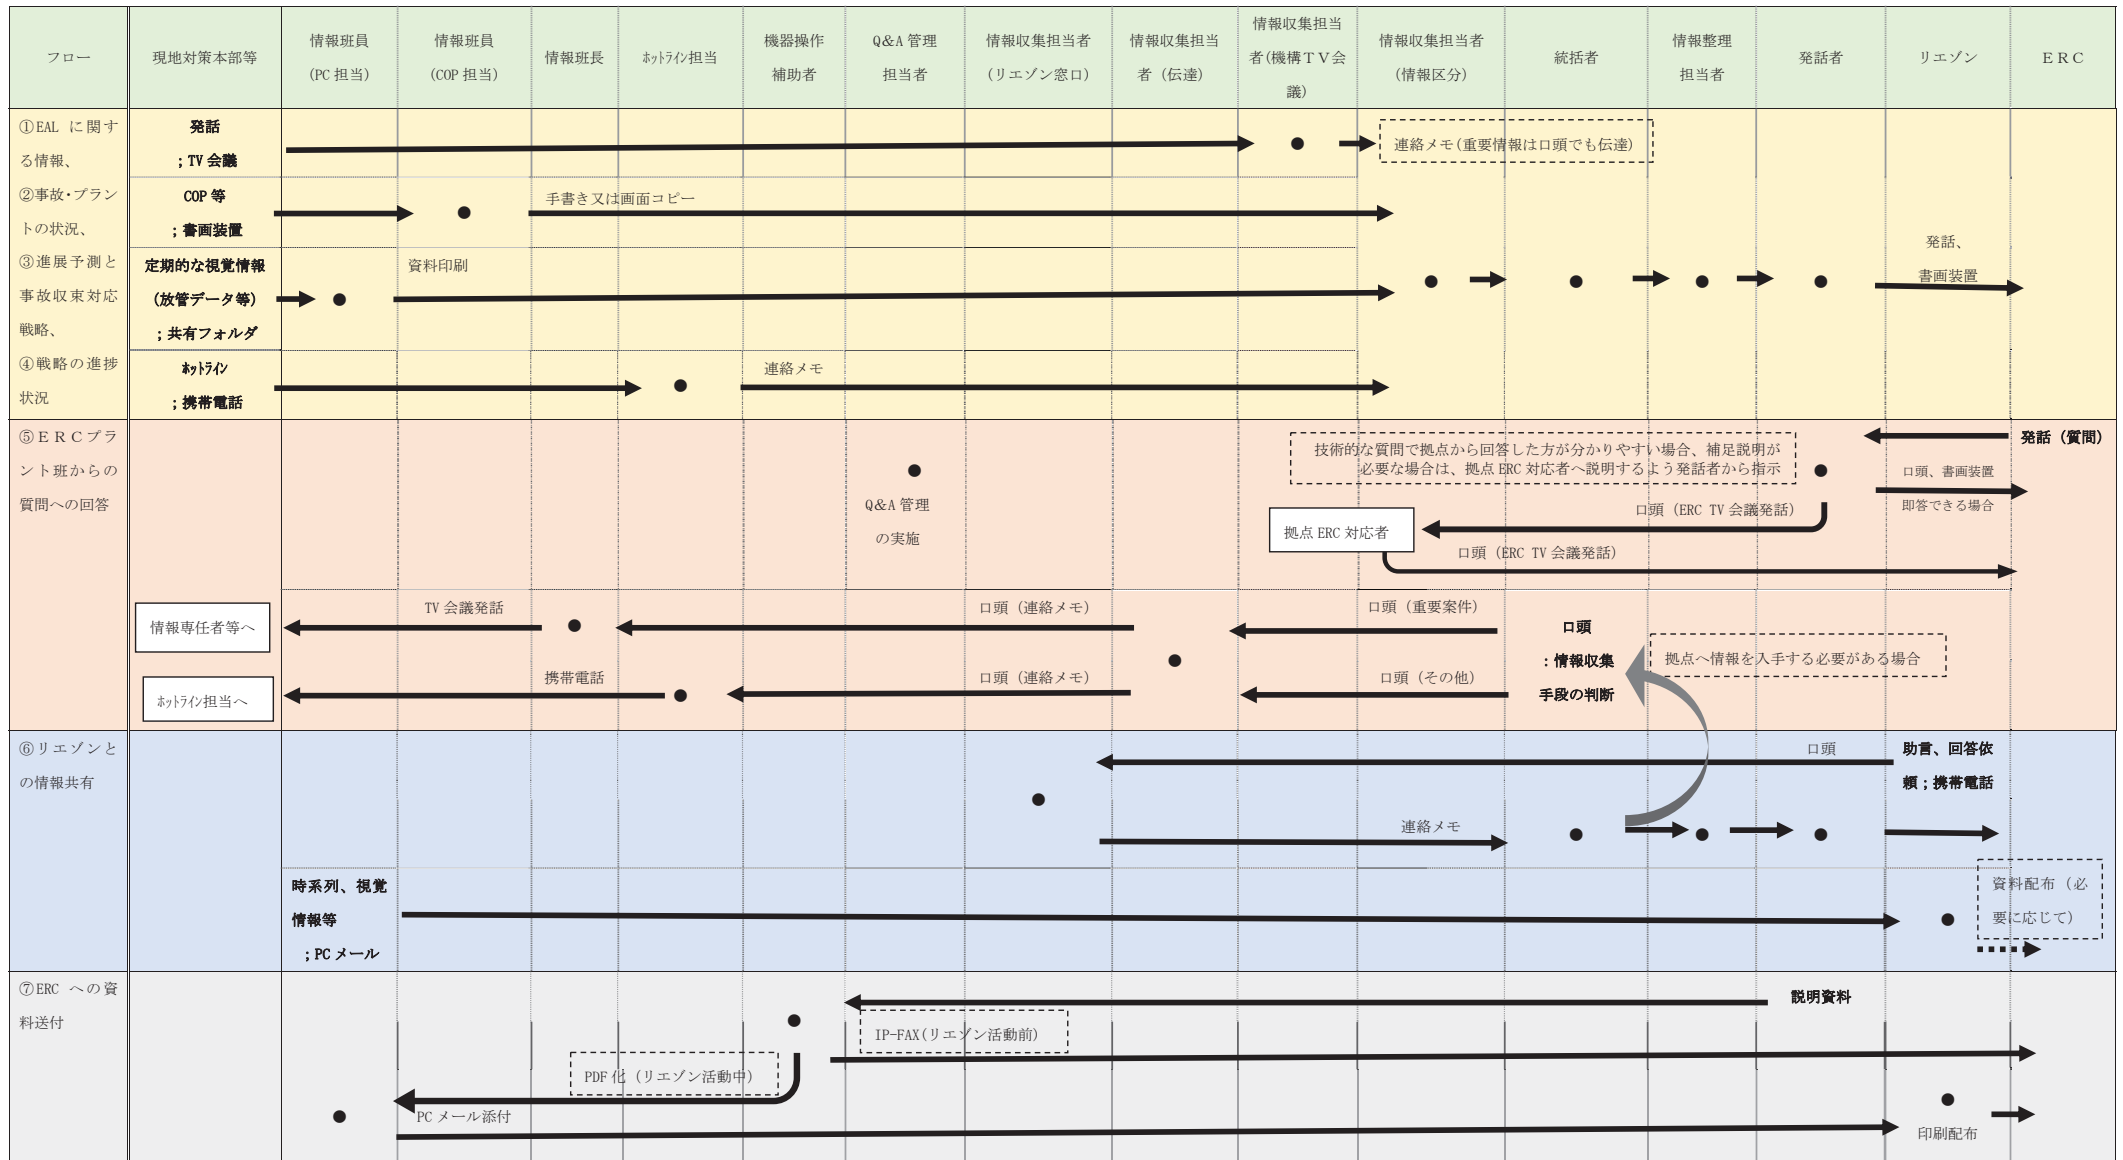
| フロー | 現地対策本部等 | 情報班員（PC 担当） | 情報班員（COP 担当） | 情報班長 | ﾎｯﾄﾗｲﾝ担当 | 機器操作補助者 | Q&A 管理担当者 | 情報収集担当者（リエゾン窓口） | 情報収集担当者（伝達） | 情報収集担当者(機構ＴＶ会議) | 情報収集担当者（情報区分） | 統括者 | 情報整理担当者 | 発話者 | リエゾン | ＥＲＣ |
|---|---|---|---|---|---|---|---|---|---|---|---|---|---|---|---|---|
| ①EAL に関する情報、 | 発話 ；TV 会議 | | | | | | | | | | 連絡メモ（重要情報は口頭でも伝達） | | | | | |
| ②事故・プラントの状況、 | COP 等 ；書画装置 | | 手書き又は画面コピー | | | | | | | | | | | | | |
| ③進展予測と事故収束対応戦略、 | 定期的な視覚情報（放管データ等）；共有フォルダ | | 資料印刷 | | | | | | | | | | | | 発話、書画装置 | |
| ④戦略の進捗状況 | ﾎｯﾄﾗｲﾝ ；携帯電話 | | | | | 連絡メモ | | | | | | | | | | |
| ⑤ＥＲＣプラント班からの質問への回答 | 情報専任者等へ ﾎｯﾄﾗｲﾝ担当へ | | TV 会議発話 | 携帯電話 | | | Q&A 管理の実施 | 口頭（連絡メモ） 口頭（連絡メモ） | | | 技術的な質問で拠点から回答した方が分かりやすい場合、補足説明が必要な場合は、拠点 ERC 対応者へ説明するよう発話者から指示 拠点 ERC 対応者 口頭（ERC TV 会議発話） 口頭（重要案件） 口頭（その他） | 口頭 ：情報収集手段の判断 | 拠点へ情報を入手する必要がある場合 | 口頭（ERC TV 会議発話） | 口頭、書画装置 即答できる場合 | 発話（質問） |
| ⑥リエゾンとの情報共有 | | 時系列、視覚情報等 ；PC メール | | | | | | | | | 連絡メモ | | | 口頭 | 助言、回答依頼；携帯電話 資料配布（必要に応じて） | |
| ⑦ERC への資料送付 | | | PC メール添付 | PDF 化（リエゾン活動中） | | | IP-FAX(リエゾン活動前) | | | | | | | 説明資料 | 印刷配布 | |